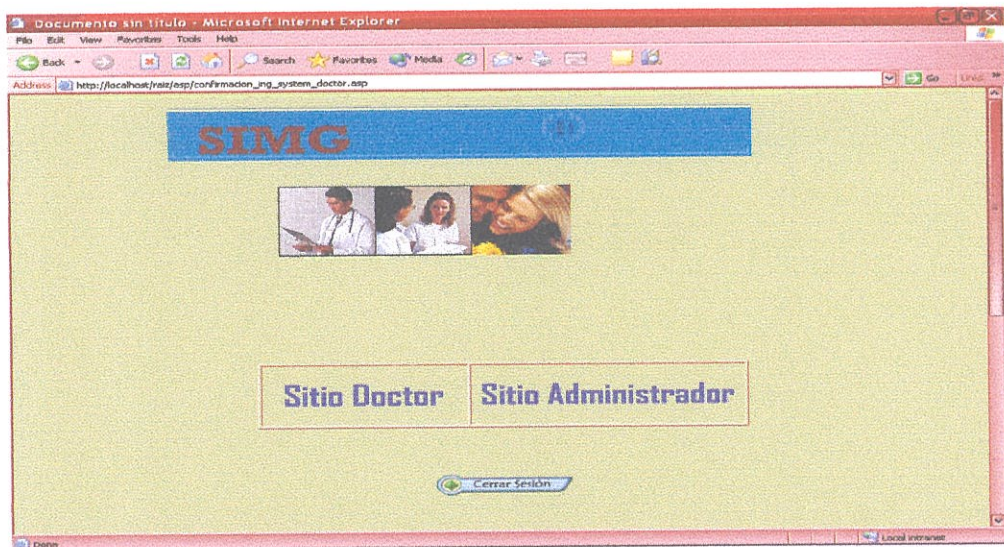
Documento sin título - Microsoft Internet Explorer

File Edit View Favorites Tools Help

Back Search Favorites Media

Address http://localhost/raiz/asp/confirmacion_ing_system_doctor.asp

Go Links

SIMG

| Sitio Doctor | Sitio Administrador |
|---|---|

Cerrar Sesión

Done

Local intranet